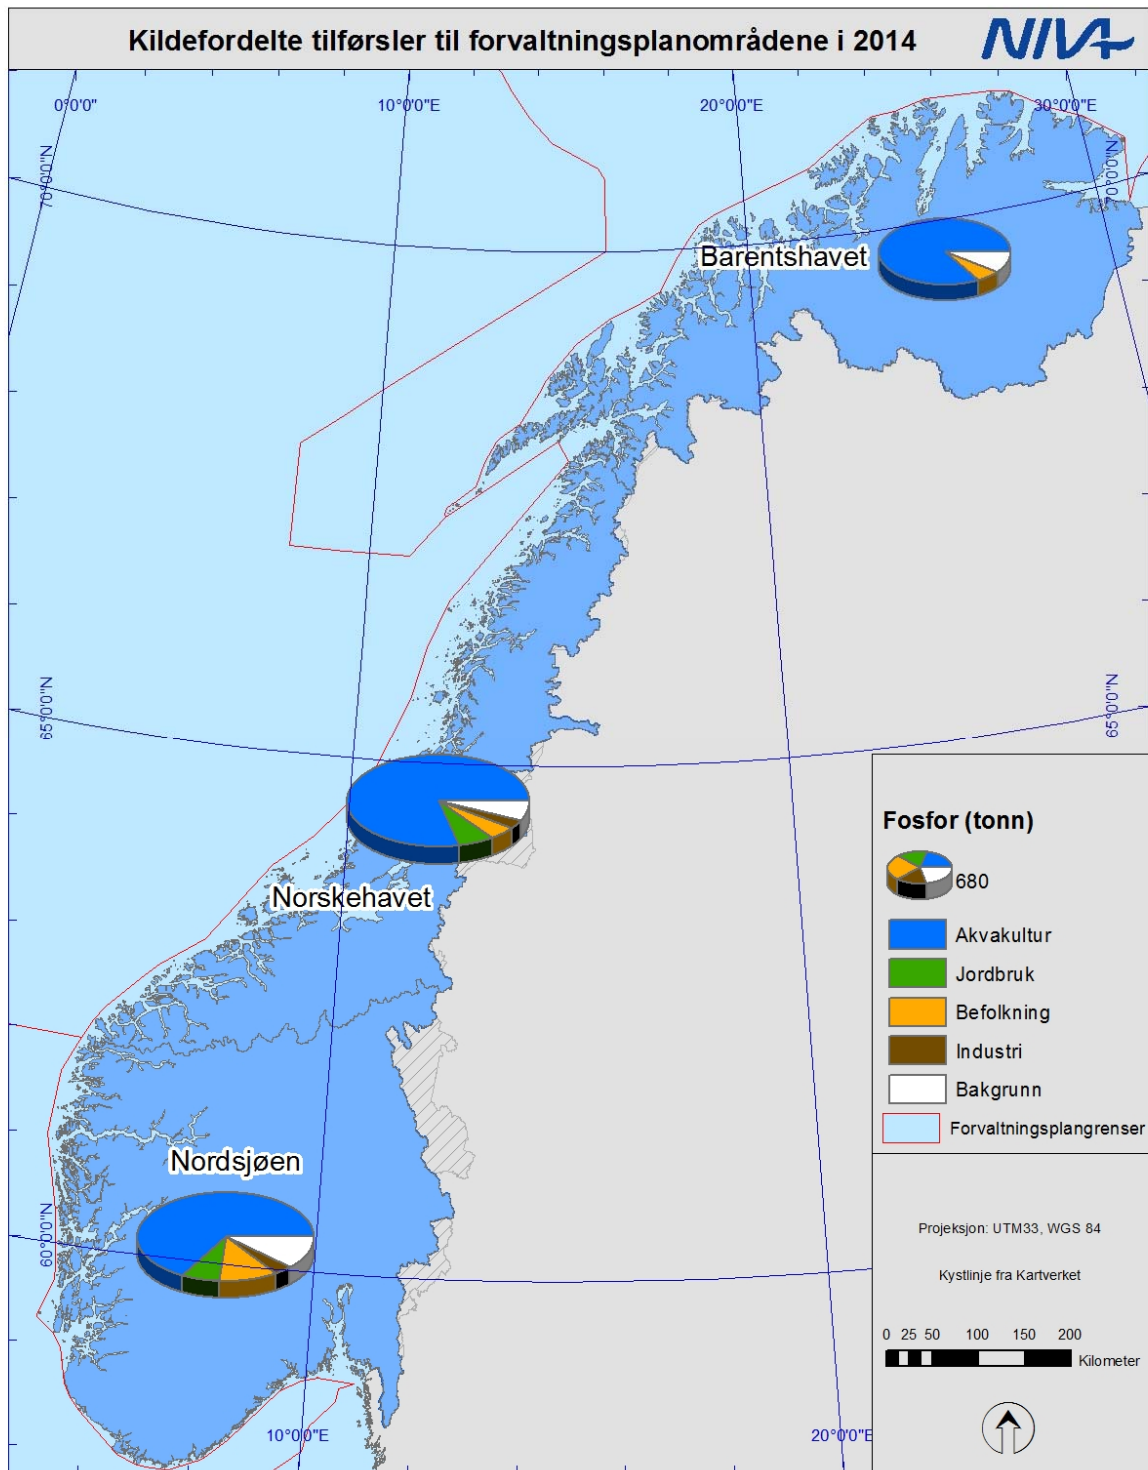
Kildefordelte tilførsler til forvaltningsplanområdene i 2014

NIVA

0°0'0"

10°0'0"E

20°0'0"E

30°0'0"E

70°0'0"N

70°0'0"N

Barentshavet

65°0'0"N

65°0'0"N

Norskehavet

Nordsjøen

60°0'0"N

10°0'0"E

20°0'0"E

Fosfor (tonn)

680

Akvakultur

Jordbruk

Befolkning

Industri

Bakgrunn

Forvaltningsplangrenser

Projeksjon: UTM33, WGS 84

Kystlinje fra Kartverket

0 25 50 100 150 200

Kilometer